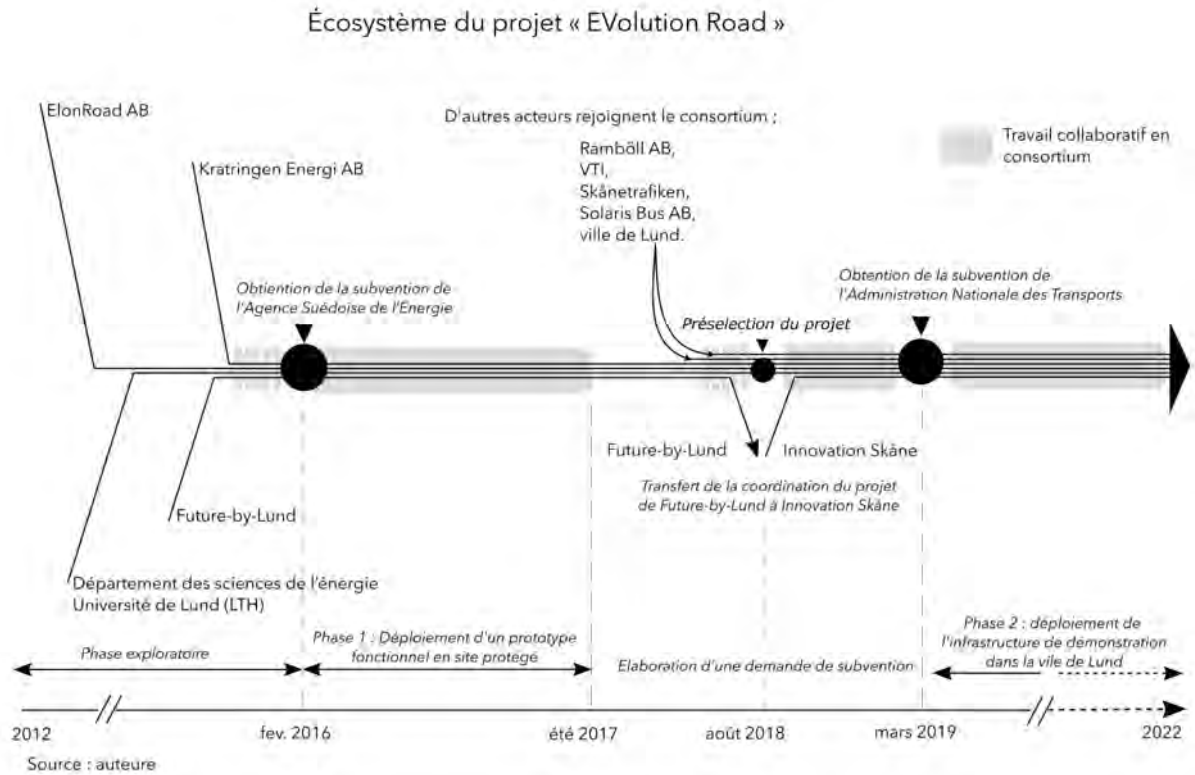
Écosystème du projet « EVolution Road »

ElonRoad AB

Kratringen Energi AB

D'autres acteurs rejoignent le consortium ;

Ramböll AB, VTI, Skånetrafiken, Solaris Bus AB, ville de Lund.

Travail collaboratif en consortium

Obtention de la subvention de l'Agence Suédoise de l'Energie

Préselection du projet

Obtention de la subvention de l'Administration Nationale des Transports

Future-by-Lund

Innovation Skåne

Transfert de la coordination du projet de Future-by-Lund à Innovation Skåne

Future-by-Lund

Département des sciences de l'énergie Université de Lund (LTH)

Phase exploratoire

Phase 1 : Déploiement d'un prototype fonctionnel en site protégé

Elaboration d'une demande de subvention

Phase 2 : déploiement de l'infrastructure de démonstration dans la vile de Lund

2012

fev. 2016

été 2017

août 2018

mars 2019

2022

Source : auteure